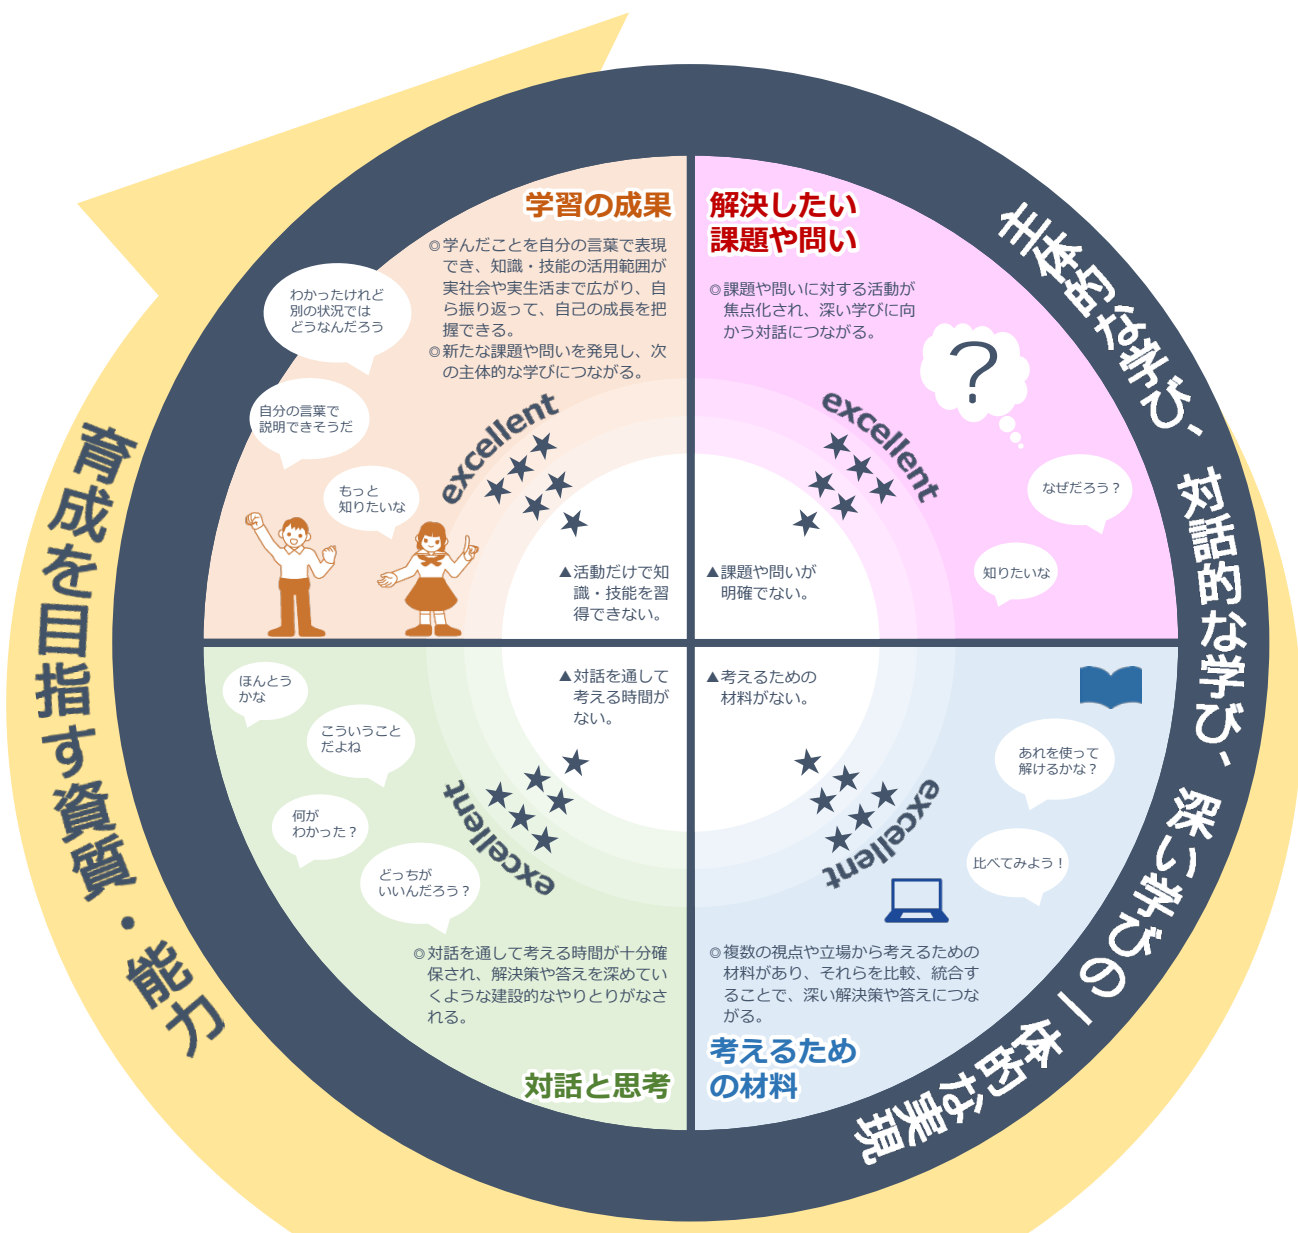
育成を目指す資質・能力

主体的な学び、対話的な学び、深い学びの一体的な実現

学習の成果

◎学んだことを自分の言葉で表現でき、知識・技能の活用範囲が実社会や実生活まで広がり、自ら振り返って、自己の成長を把握できる。
◎新たな課題や問いを発見し、次の主体的な学びにつながる。

わかったけれど別の状況ではどうなんだろう

自分の言葉で説明できそうだ

もっと知りたいな

excellent

▲活動だけで知識・技能を習得できない。

解決したい課題や問い

◎課題や問いに対する活動が焦点化され、深い学びに向かう対話につながる。

?

なぜだろう？

知りたいな

excellent

▲課題や問いが明確でない。

ほんとうかな

こういうことだよね

何がわかった？

どっちがいいんだろう？

▲対話を通して考える時間がない。

excellent

◎対話を通して考える時間が十分確保され、解決策や答えを深めていくような建設的なやりとりがなされる。

対話と思考

▲考えるための材料がない。

あれを使って解けるかな？

比べてみよう！

excellent

◎複数の視点や立場から考えるための材料があり、それらを比較、統合することで、深い解決策や答えにつながる。

考えるための材料